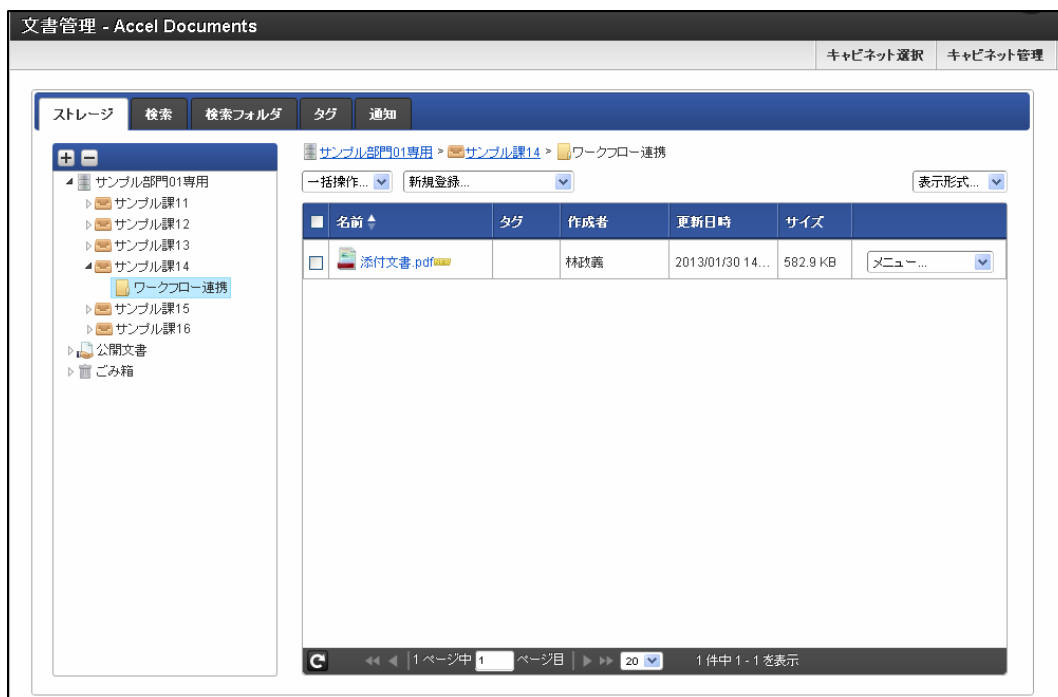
文書管理 - Accel Documents

キャビネット選択 キャビネット管理

ストレージ 検索 検索フォルダ タグ 通知

サンプル部門01専用
サンプル課11
サンプル課12
サンプル課13
サンプル課14
ワークフロー連携
サンプル課15
サンプル課16
公開文書
ごみ箱

サンプル部門01専用 > サンプル課14 > ワークフロー連携

一括操作... 新規登録... 表示形式...

| | 名前 | タグ | 作成者 | 更新日時 | サイズ | |
|---|---|---|---|---|---|---|
| | 添付文書.pdf NEW | | 林政義 | 2013/01/30 14... | 582.9 KB | メニュー... |

1 ページ中 1 ページ目 20 1 件中 1 - 1 を表示